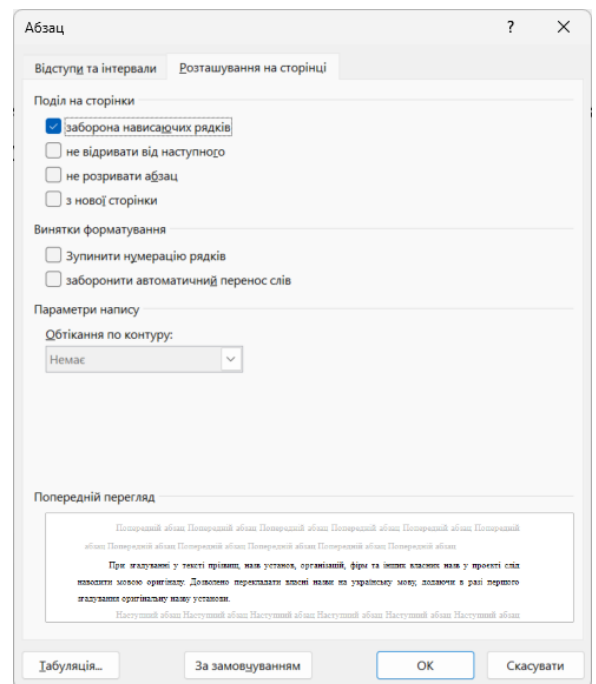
Абзац

?

Відступи та інтервали

Розташування на сторінці

Поділ на сторінки

заборона нависаючих рядків

не відривати від наступного

не розривати абзац

з нової сторінки

Винятки форматування

Зупинити нумерацію рядків

заборонити автоматичний перенос слів

Параметри напису

Обтікання по контуру:

Немає

Попередній перегляд

Попередній абзац Попередній абзац Попередній абзац Попередній абзац Попередній абзац Попередній абзац Попередній абзац Попередній абзац Попередній абзац Попередній абзац

При згадуванні у тексті прізвищ, назв установ, організацій, фірм та інших власних назв у проєкті слід наводити мовою оригіналу. Дозволено перекладати власні назви на українську мову, додаючи в разі першого згадування оригінальну назву установи.

Наступний абзац Наступний абзац Наступний абзац Наступний абзац Наступний абзац Наступний абзац

Табуляція...

За замовчуванням

OK

Скасувати